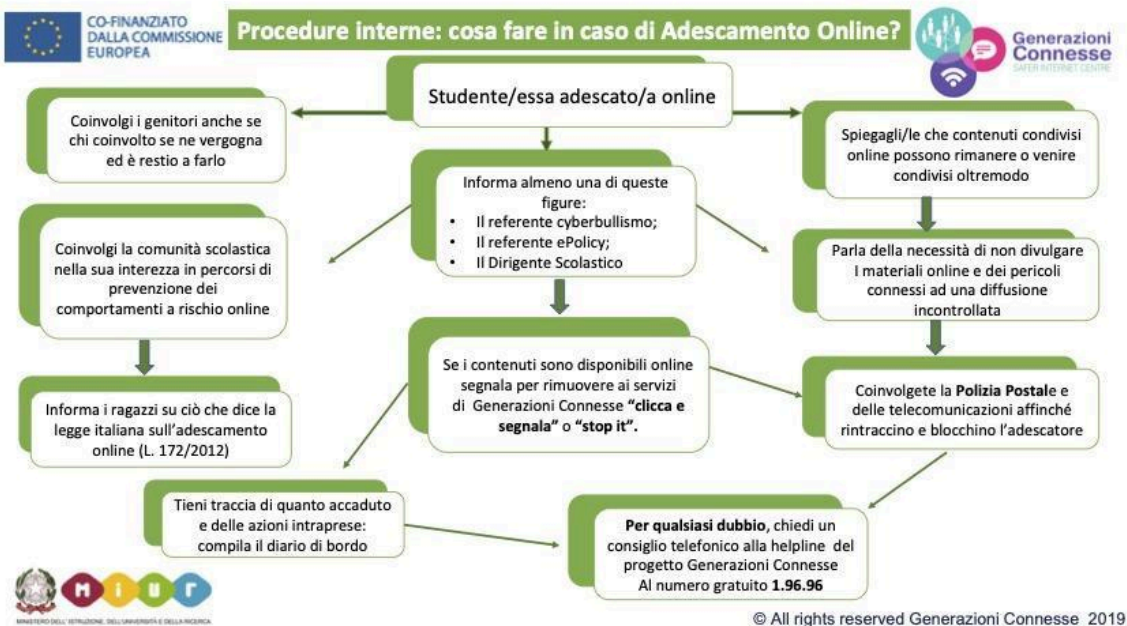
CO-FINANZIATO DALLA COMMISSIONE EUROPEA

Procedure interne: cosa fare in caso di Adescamento Online?

Generazioni Connesse
SAFER INTERNET CENTRE

Studente/essa adescato/a online

Coinvolgi i genitori anche se chi coinvolto se ne vergogna ed è restio a farlo

Informa almeno una di queste figure:
• Il referente cyberbullismo;
• Il referente ePolicy;
• Il Dirigente Scolastico

Spiegagli/le che contenuti condivisi online possono rimanere o venire condivisi oltremodo

Coinvolgi la comunità scolastica nella sua interezza in percorsi di prevenzione dei comportamenti a rischio online

Parla della necessità di non divulgare I materiali online e dei pericoli connessi ad una diffusione incontrollata

Se i contenuti sono disponibili online segnala per rimuovere ai servizi di Generazioni Connesse **"clicca e segnala"** o **"stop it"**.

Informa i ragazzi su ciò che dice la legge italiana sull'adescamento online (L. 172/2012)

Coinvolgete la **Polizia Postale** e delle telecomunicazioni affinché rintraccino e blocchino l'adescatore

Tieni traccia di quanto accaduto e delle azioni intraprese: compila il diario di bordo

**Per qualsiasi dubbio**, chiedi un consiglio telefonico alla helpline del progetto Generazioni Connesse Al numero gratuito **1.96.96**

MIUR
MINISTERO DELL'ISTRUZIONE, DELL'UNIVERSITÀ E DELLA RICERCA

© All rights reserved Generazioni Connesse 2019